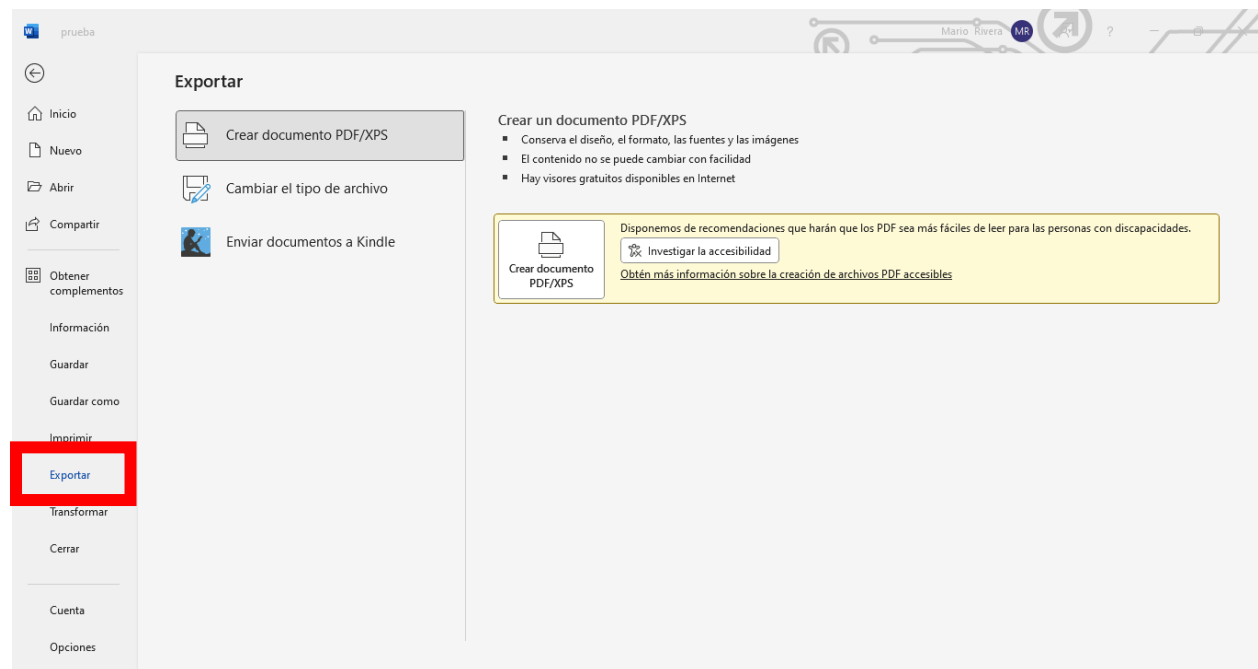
prueba

Mario Rivera MR ?

Inicio
Nuevo
Abrir
Compartir
Obtener complementos
Información
Guardar
Guardar como
Imprimir
Exportar
Transformar
Cerrar
Cuenta
Opciones

Exportar

Crear documento PDF/XPS
Cambiar el tipo de archivo
Enviar documentos a Kindle

Crear un documento PDF/XPS
▪ Conserva el diseño, el formato, las fuentes y las imágenes
▪ El contenido no se puede cambiar con facilidad
▪ Hay visores gratuitos disponibles en Internet

Crear documento PDF/XPS

Disponemos de recomendaciones que harán que los PDF sea más fáciles de leer para las personas con discapacidades.
Investigar la accesibilidad
Obtén más información sobre la creación de archivos PDF accesibles